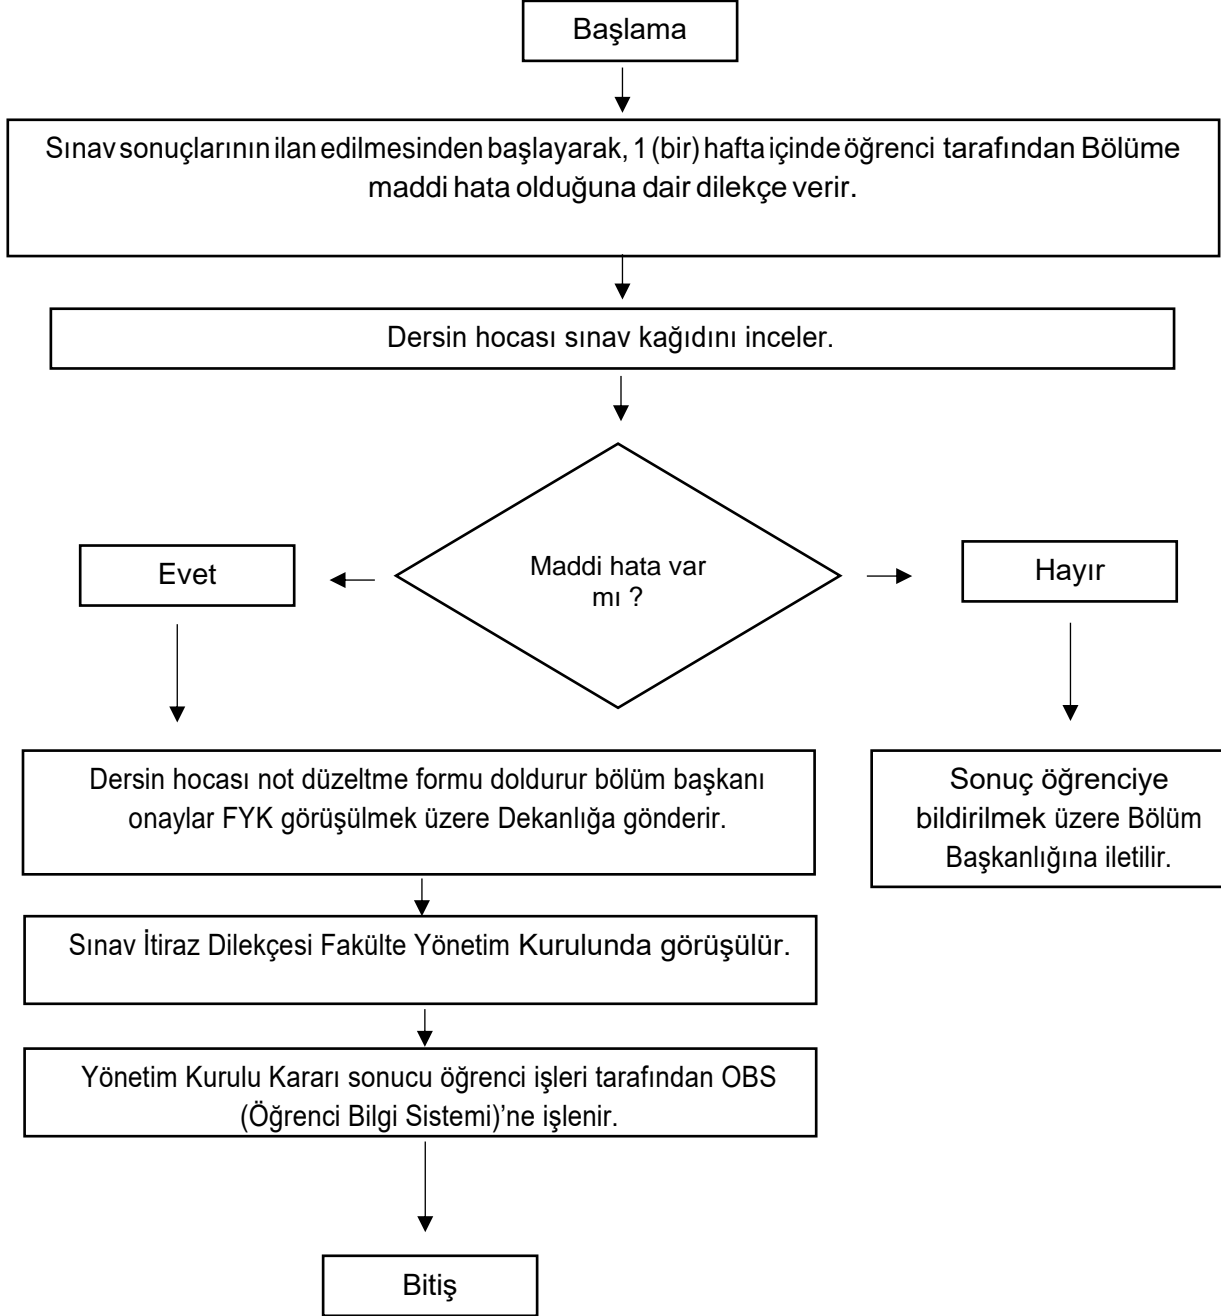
Başlama

Sınav sonuçlarının ilan edilmesinden başlayarak, 1 (bir) hafta içinde öğrenci tarafından Bölüme maddi hata olduğuna dair dilekçe verir.

Dersin hocası sınav kağıdını inceler.

Maddi hata var mı ?

Evet

Hayır

Dersin hocası not düzeltme formu doldurur bölüm başkanı onaylar FYK görüşülmek üzere Dekanlığa gönderir.

Sonuç öğrenciye bildirilmek üzere Bölüm Başkanlığına iletilir.

Sınav İtiraz Dilekçesi Fakülte Yönetim Kurulunda görüşülür.

Yönetim Kurulu Kararı sonucu öğrenci işleri tarafından OBS (Öğrenci Bilgi Sistemi)'ne işlenir.

Bitiş